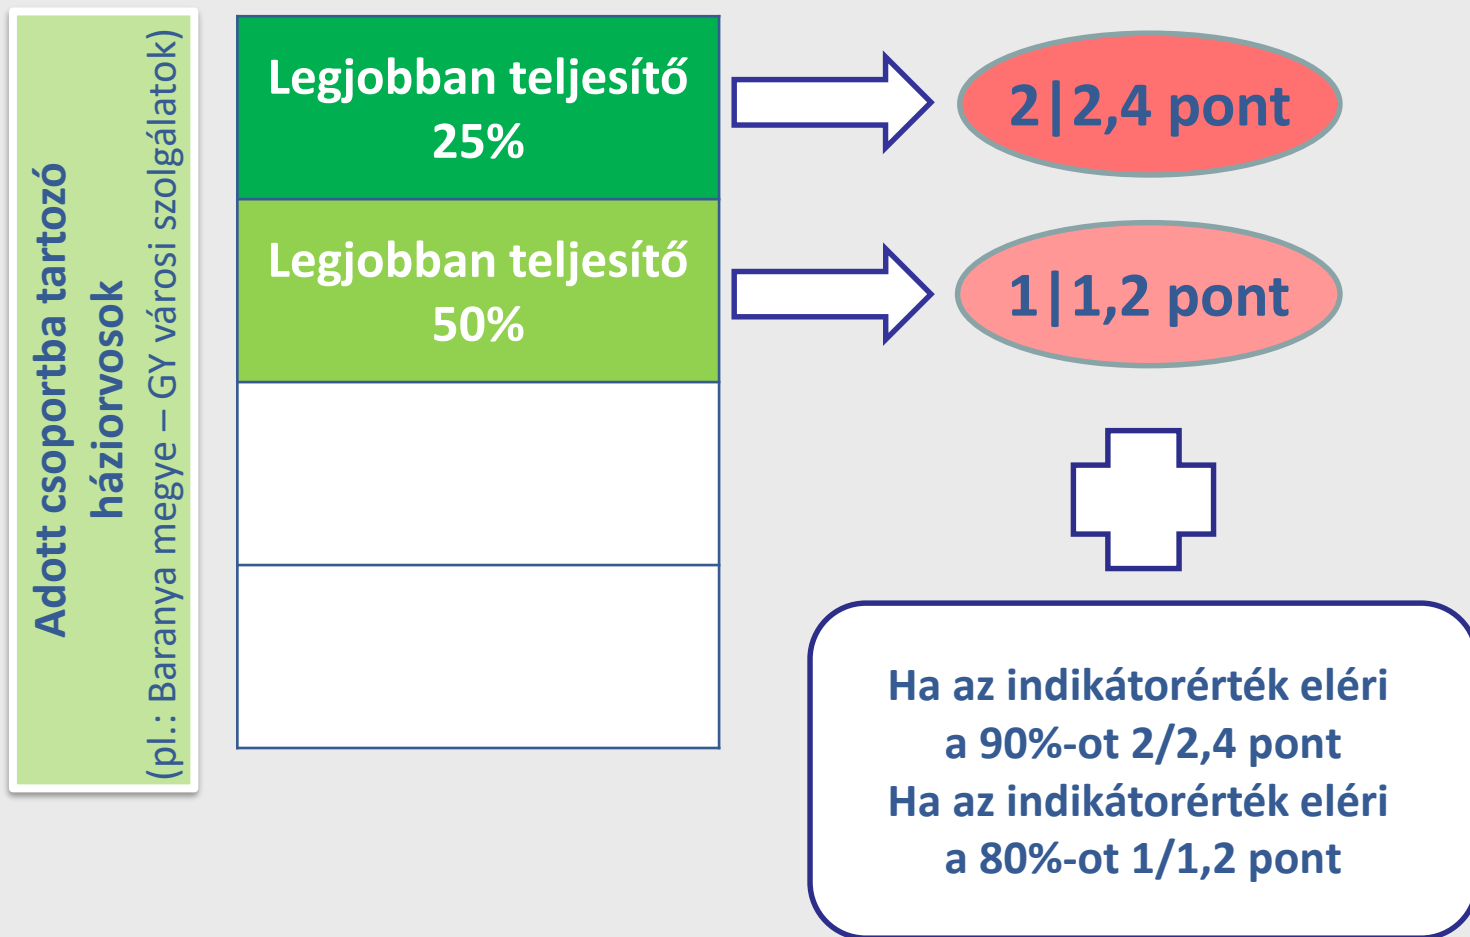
Adott csoportba tartozó háziorvosok
(pl.: Baranya megye – GY városi szolgálatok)

Legjobban teljesítő 25%

Legjobban teljesítő 50%

2|2,4 pont

1|1,2 pont

Ha az indikátorérték eléri a 90%-ot 2/2,4 pont
Ha az indikátorérték eléri a 80%-ot 1/1,2 pont